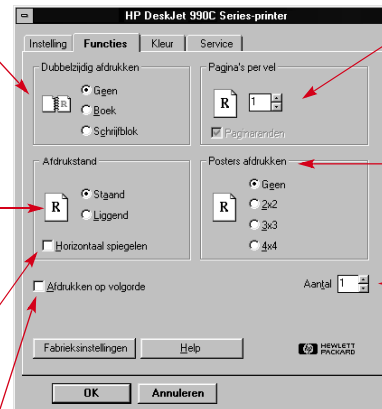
HP DeskJet 990C Series-printer

Instelling | Functies | Kleur | Service

Dubbelzijdig afdrukken

Geen

Boek

Schrijfblok

Pagina's per vel

R

1

Paginaranden

Afdrukstand

R

Staand

Liggend

Horizontaal spiegelen

Posters afdrukken

R

Geen

2x2

3x3

4x4

Afdrukken op volgorde

Aantal 1

Fabrieksinstellingen

Help

HEWLETT PACKARD

OK

Annuleren